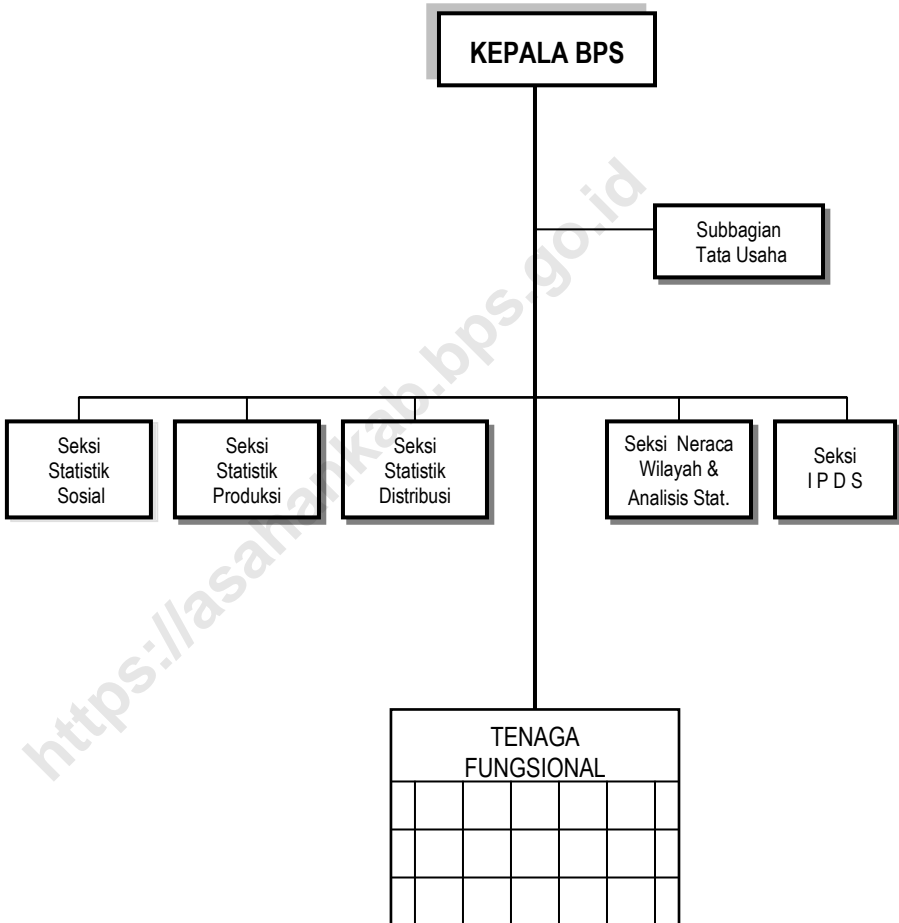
KEPALA BPS

Subbagian Tata Usaha

Seksi Statistik Sosial

Seksi Statistik Produksi

Seksi Statistik Distribusi

Seksi Neraca Wilayah & Analisis Stat.

Seksi I P D S

TENAGA FUNGSIONAL

https://asahankab.bps.go.id